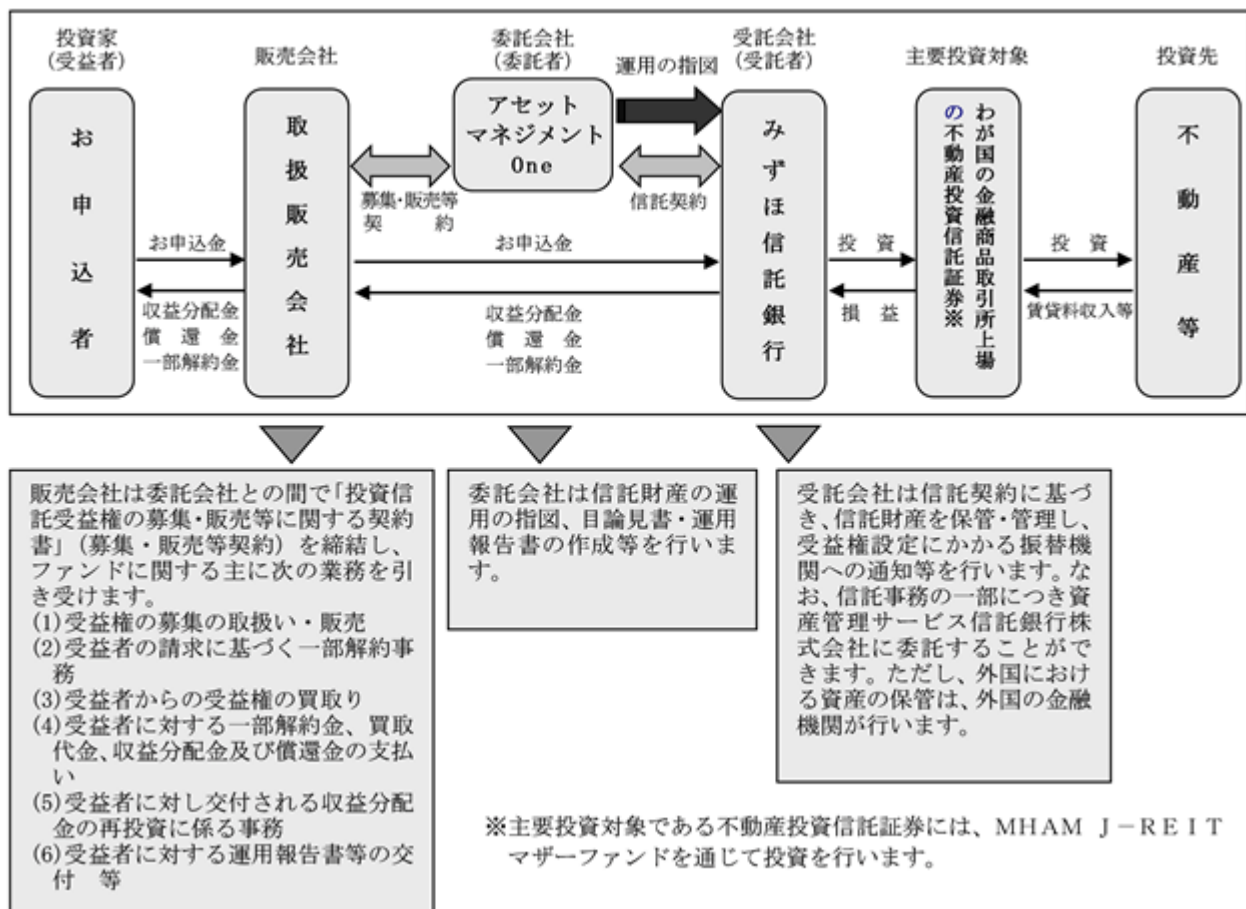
投資家
(受益者)

販売会社

委託会社
(委託者)

受託会社
(受託者)

主要投資対象

投資先

お申込者

取扱販売会社

アセットマネジメントOne

運用の指図

みずほ信託銀行

わが国の金融商品取引所上場の不動産投資信託証券※

不動産等

募集・販売等契約

信託契約

お申込金

お申込金

投資

投資

収益分配金
償還金
一部解約金

収益分配金
償還金
一部解約金

損益

賃貸料収入等

販売会社は委託会社との間で「投資信託受益権の募集・販売等に関する契約書」(募集・販売等契約)を締結し、ファンドに関する主に次の業務を引き受けます。
(1)受益権の募集の取扱い・販売
(2)受益者の請求に基づく一部解約事務
(3)受益者からの受益権の買取り
(4)受益者に対する一部解約金、買取代金、収益分配金及び償還金の支払い
(5)受益者に対し交付される収益分配金の再投資に係る事務
(6)受益者に対する運用報告書等の交付　等

委託会社は信託財産の運用の指図、目論見書・運用報告書の作成等を行います。

受託会社は信託契約に基づき、信託財産を保管・管理し、受益権設定にかかる振替機関への通知等を行います。なお、信託事務の一部につき資産管理サービス信託銀行株式会社に委託することができます。ただし、外国における資産の保管は、外国の金融機関が行います。

※主要投資対象である不動産投資信託証券には、MHAM J－REIT マザーファンドを通じて投資を行います。